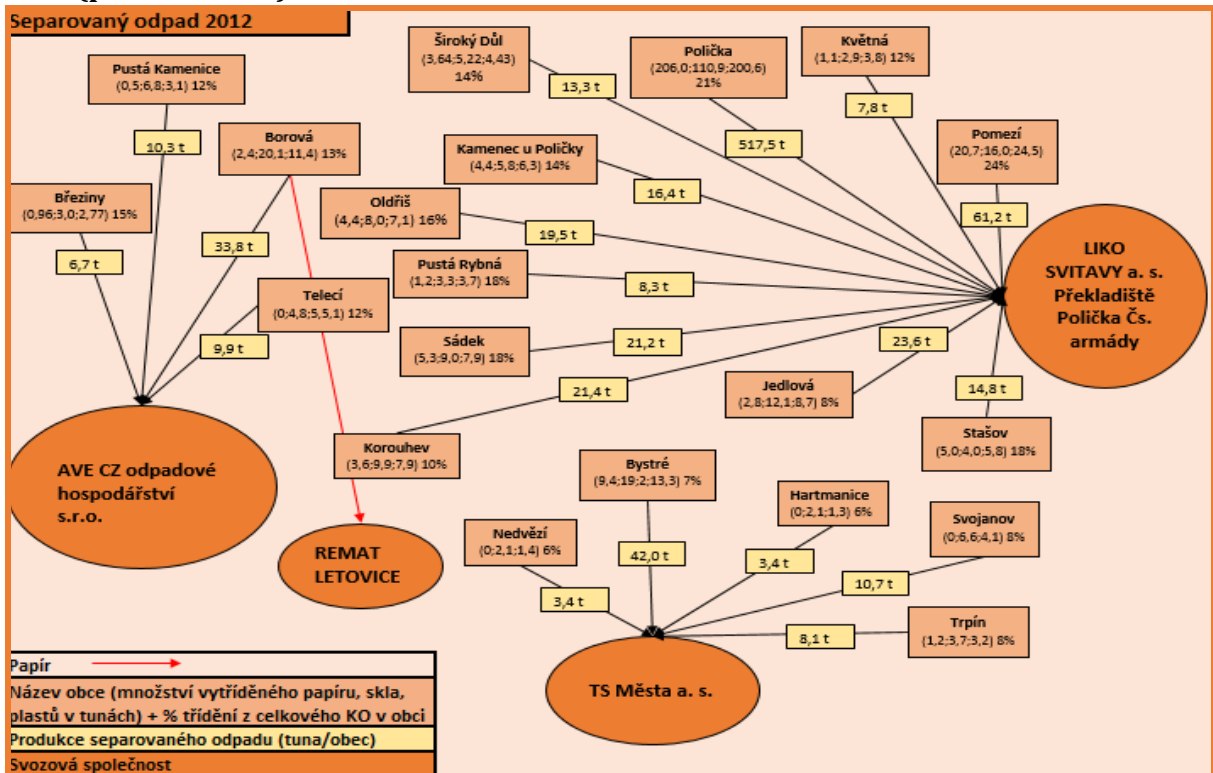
Separovaný odpad 2012

Pustá Kamenice
(0,5;6,8;3,1) 12%

10,3 t

Borová
(2,4;20,1;11,4) 13%

Březiny
(0,96;3,0;2,77) 15%

33,8 t

6,7 t

Telecí
(0;4,8;5,5,1) 12%

9,9 t

Široký Důl
(3,64;5,22;4,43)
14%

13,3 t

Polička
(206,0;110,9;200,6)
21%

Květná
(1,1;2,9;3,8) 12%

7,8 t

517,5 t

Kamenec u Poličky
(4,4;5,8;6,3) 14%

16,4 t

Pomezí
(20,7;16,0;24,5)
24%

Oldřiš
(4,4;8,0;7,1) 16%

19,5 t

61,2 t

Pustá Rybná
(1,2;3,3;3,7) 18%

8,3 t

LIKO SVITAVY a. s. Překladiště Polička Čs. armády

Sádek
(5,3;9,0;7,9) 18%

21,2 t

23,6 t

21,4 t

Jedlová
(2,8;12,1;8,7) 8%

14,8 t

Stašov
(5,0;4,0;5,8) 18%

Korouhev
(3,6;9,9;7,9) 10%

AVE CZ odpadové hospodářství s.r.o.

Bystré
(9,4;19;2;13,3) 7%

Hartmanice
(0;2,1;1,3) 6%

Svojanov
(0;6,6;4,1) 8%

Nedvězí
(0;2,1;1,4) 6%

42,0 t

3,4 t

REMAT LETOVICE

10,7 t

3,4 t

8,1 t

Trpín
(1,2;3,7;3,2) 8%

Papír

Název obce (množství vytříděného papíru, skla, plastů v tunách) + % třídění z celkového KO v obci

Produkce separovaného odpadu (tuna/obec)

Svozová společnost

TS Města a. s.